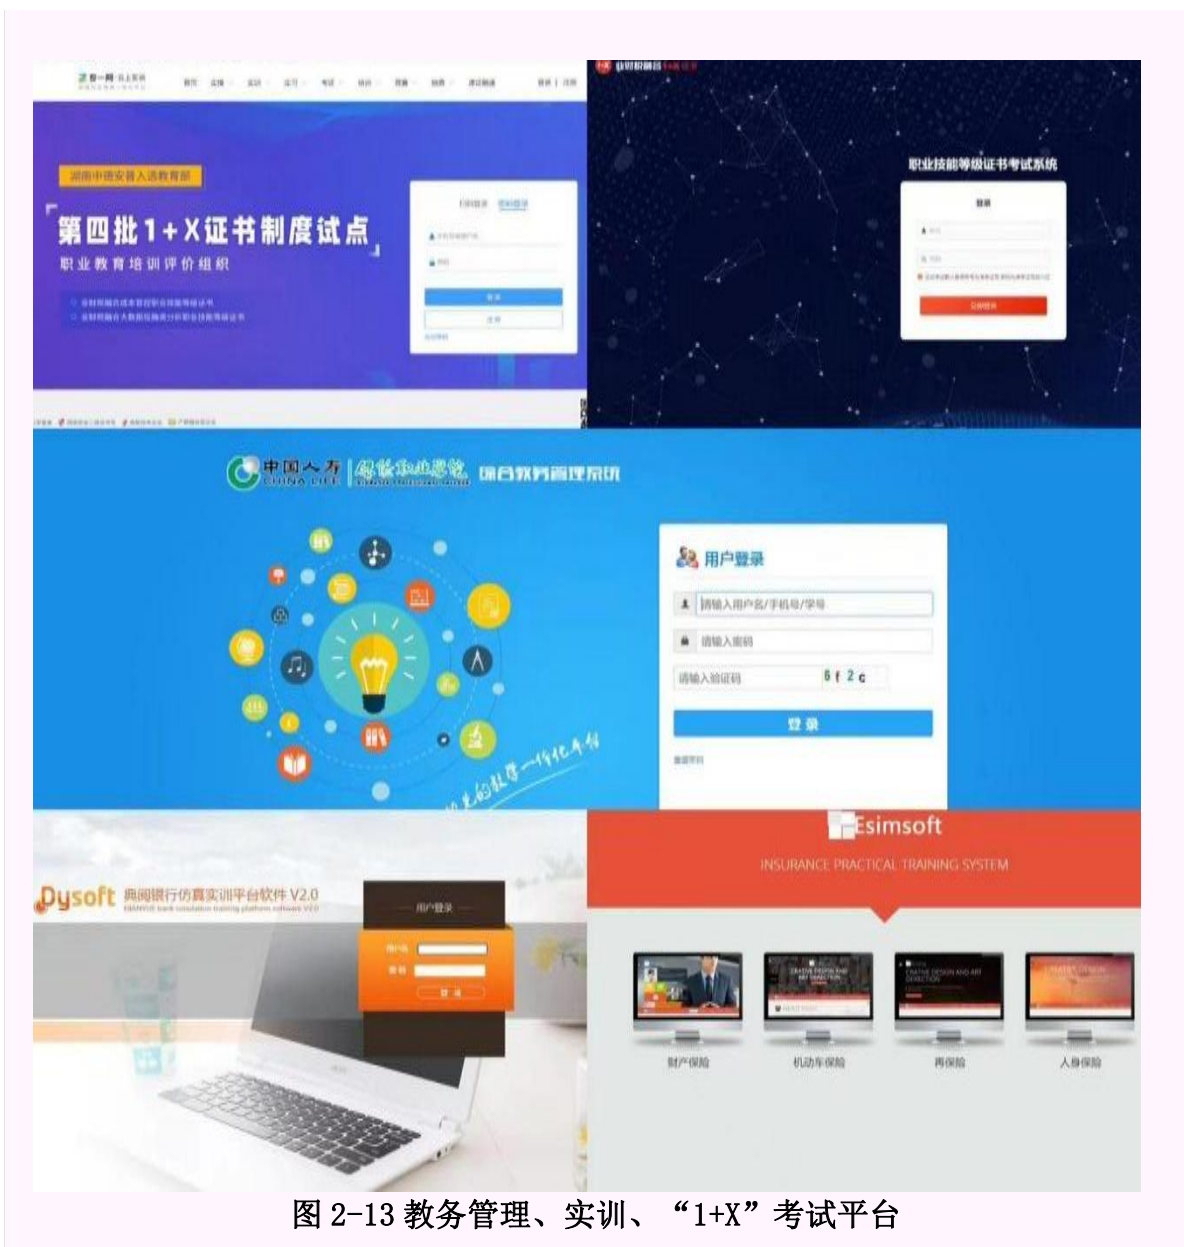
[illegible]

湖南中德安普入选教育部

第四批1+X证书制度试点

职业教育培训评价组织

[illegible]

职业技能等级证书考试系统

登录

中国人寿 CHINA LIFE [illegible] 综合教务管理系统

用户登录

请输入用户名/手机号/学号

请输入密码

请输入验证码 6f2c

登录

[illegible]

Dysoft 典阅银行仿真实训平台软件 V2.0

用户登录

Esimsoft

INSURANCE PRACTICAL TRAINING SYSTEM

财产保险 机动车保险 再保险 人身保险

图 2-13 教务管理、实训、“1+X”考试平台